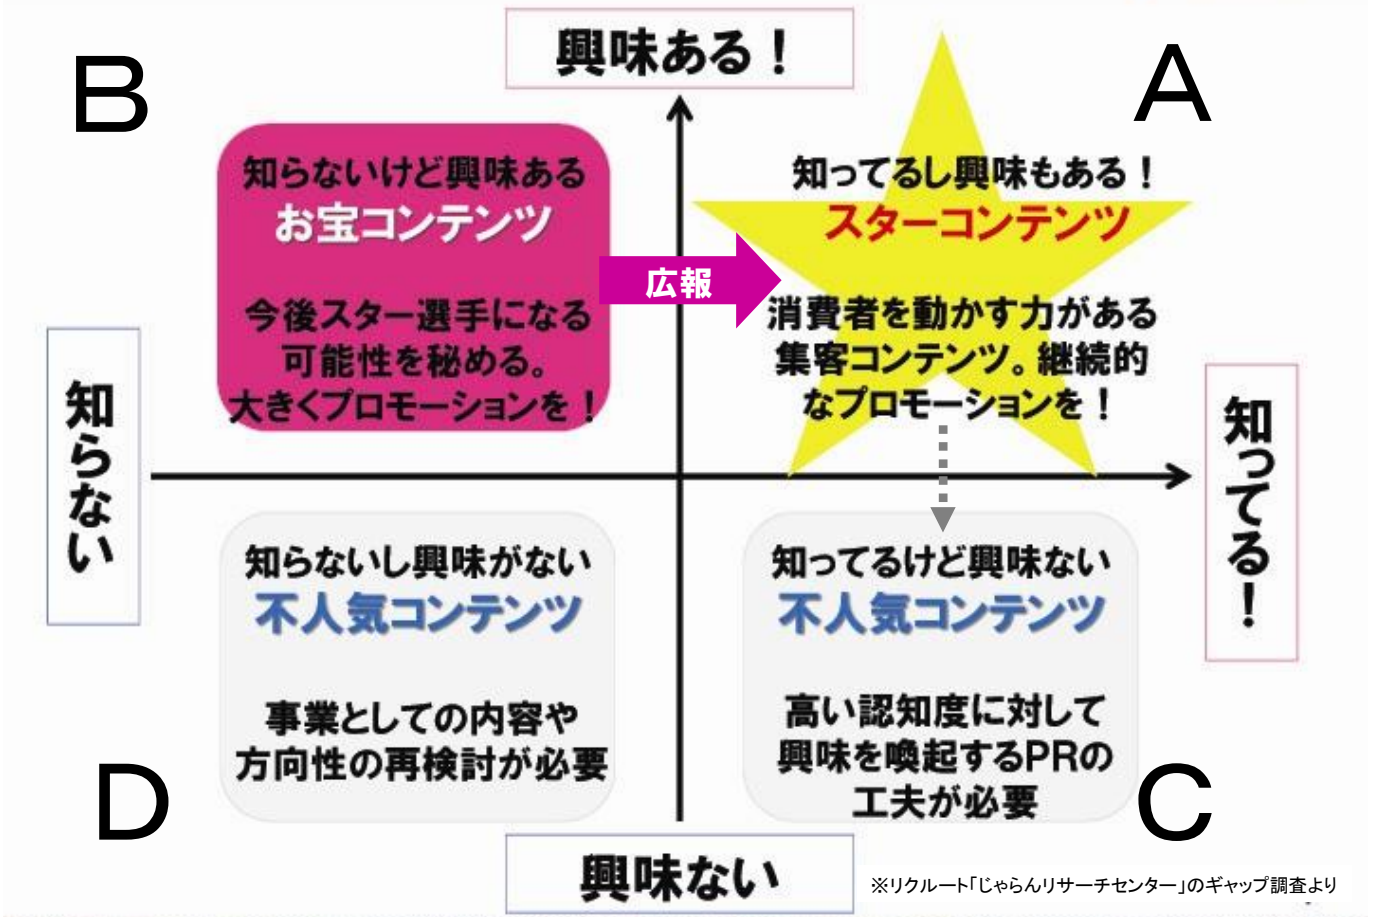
興味ある！

B

A

知らないけど興味ある
お宝コンテンツ

今後スター選手になる可能性を秘める。大きくプロモーションを！

広報

知ってるし興味もある！
スターコンテンツ

消費者を動かす力がある集客コンテンツ。継続的なプロモーションを！

知らない

知ってる！

知らないし興味がない
不人気コンテンツ

事業としての内容や方向性の再検討が必要

知ってるけど興味ない
不人気コンテンツ

高い認知度に対して興味を喚起するPRの工夫が必要

D

C

興味ない

※リクルート「じゃらんリサーチセンター」のギャップ調査より